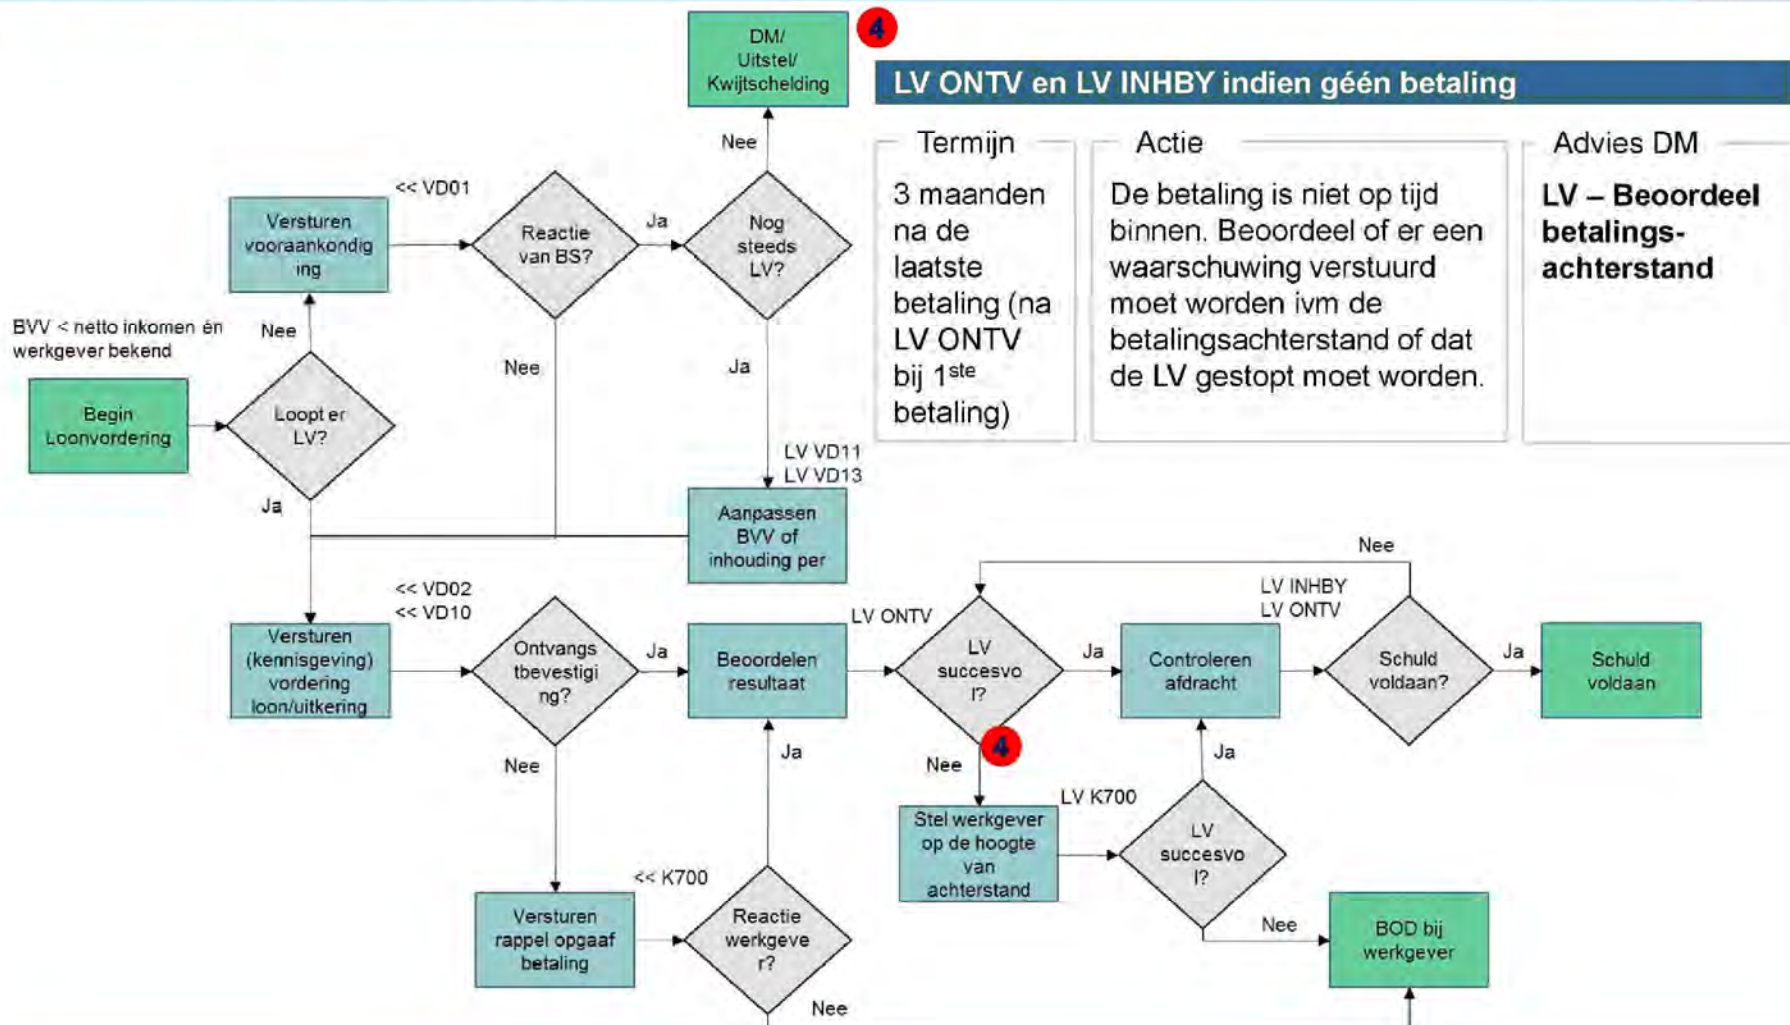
DM/ Uitstel/ Kwijtschelding

4

LV ONTV en LV INHBY indien géén betaling

| Termijn | Actie | Advies DM |
|---|---|---|
| 3 maanden na de laatste betaling (na LV ONTV bij 1$^{ste}$ betaling) | De betaling is niet op tijd binnen. Beoordeel of er een waarschuwing verstuurd moet worden ivm de betalingsachterstand of dat de LV gestopt moet worden. | **LV – Beoordeel betalings-achterstand** |

Nee

<< VD01

Versturen vooraankondiging

Reactie van BS?

Ja

Nog steeds LV?

BVV < netto inkomen én werkgever bekend

Nee

Nee

Ja

Begin Loonvordering

Loopt er LV?

Ja

LV VD11
LV VD13

Aanpassen BVV of inhouding per

Nee

<< VD02
<< VD10

LV INHBY
LV ONTV

Versturen (kennisgeving) vordering loon/uitkering

Ontvangstbevestiging?

Ja

Beoordelen resultaat

LV ONTV

LV succesvol?

Ja

Controleren afdracht

Schuld voldaan?

Ja

Schuld voldaan

4

Nee

Ja

Nee

Ja

LV K700

Stel werkgever op de hoogte van achterstand

LV succesvol?

<< K700

Versturen rappel opgaaf betaling

Reactie werkgever?

Nee

BOD bij werkgever

Nee